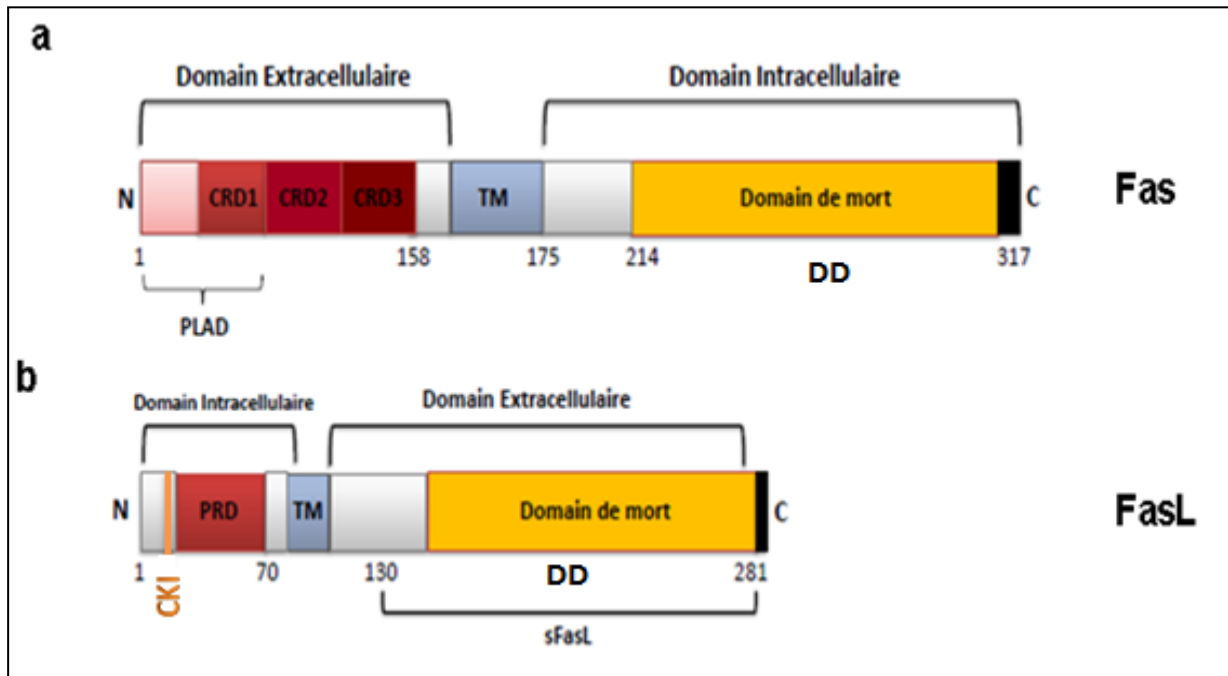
a

Domain Extracellulaire

Domain Intracellulaire

N CRD1 CRD2 CRD3 TM Domain de mort C

Fas

1 158 175 214 317

DD

PLAD

b

Domain Intracellulaire

Domain Extracellulaire

N PRD TM Domain de mort C

FasL

1 70 130 281

CKI

DD

sFasL